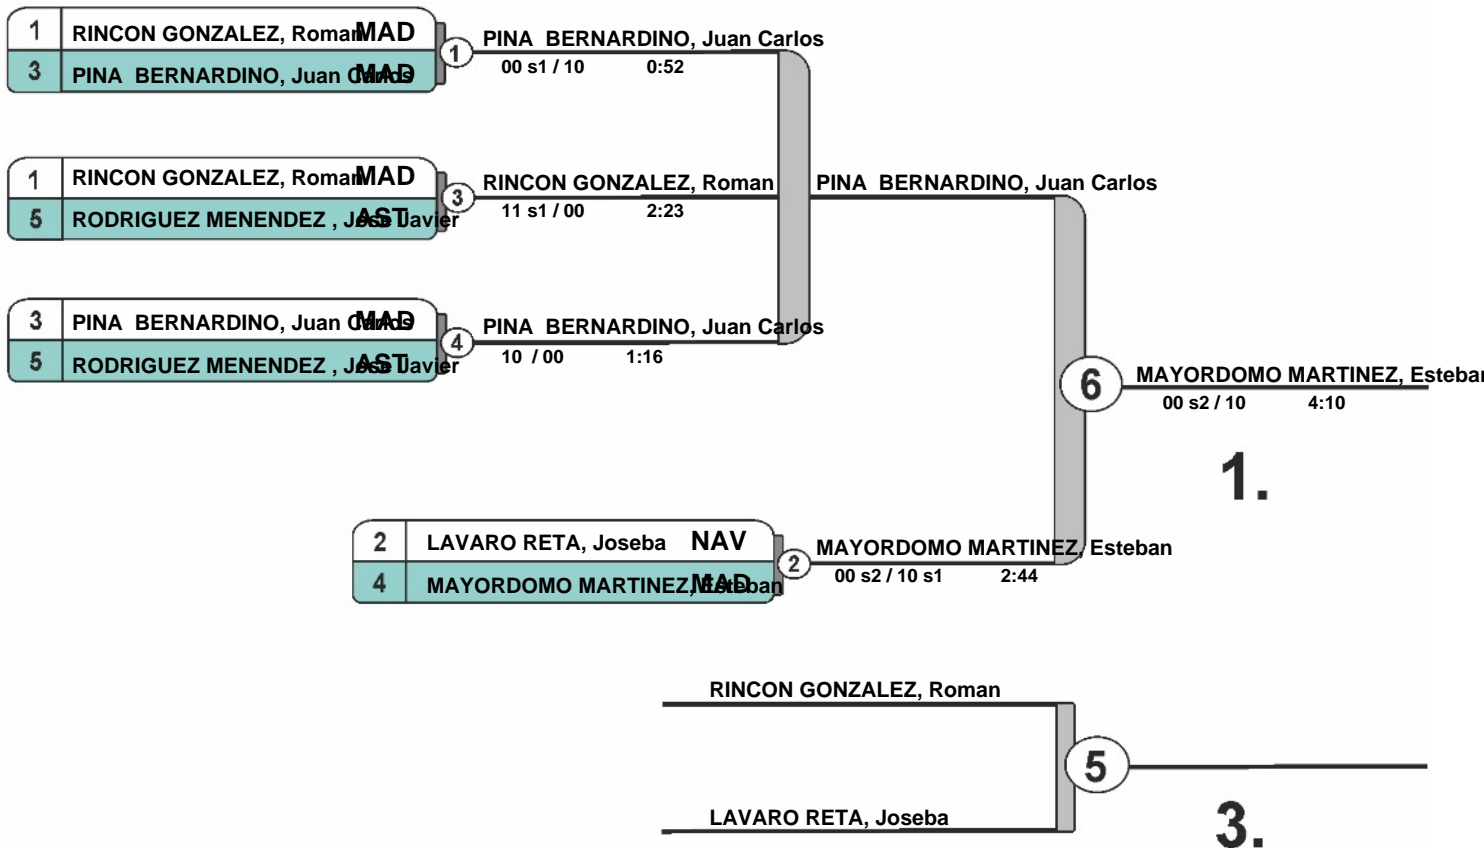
1 RINCON GONZALEZ, Roman MAD
3 PINA BERNARDINO, Juan Carlos MAD

1 PINA BERNARDINO, Juan Carlos
00 s1 / 10 0:52

1 RINCON GONZALEZ, Roman MAD
5 RODRIGUEZ MENENDEZ , Jose Javier AST

3 RINCON GONZALEZ, Roman
11 s1 / 00 2:23

PINA BERNARDINO, Juan Carlos

3 PINA BERNARDINO, Juan Carlos MAD
5 RODRIGUEZ MENENDEZ , Jose Javier AST

4 PINA BERNARDINO, Juan Carlos
10 / 00 1:16

6 MAYORDOMO MARTINEZ, Esteban
00 s2 / 10 4:10

1.

2 LAVARO RETA, Joseba NAV
4 MAYORDOMO MARTINEZ, Esteban MAD

2 MAYORDOMO MARTINEZ, Esteban
00 s2 / 10 s1 2:44

RINCON GONZALEZ, Roman
5
LAVARO RETA, Joseba

3.